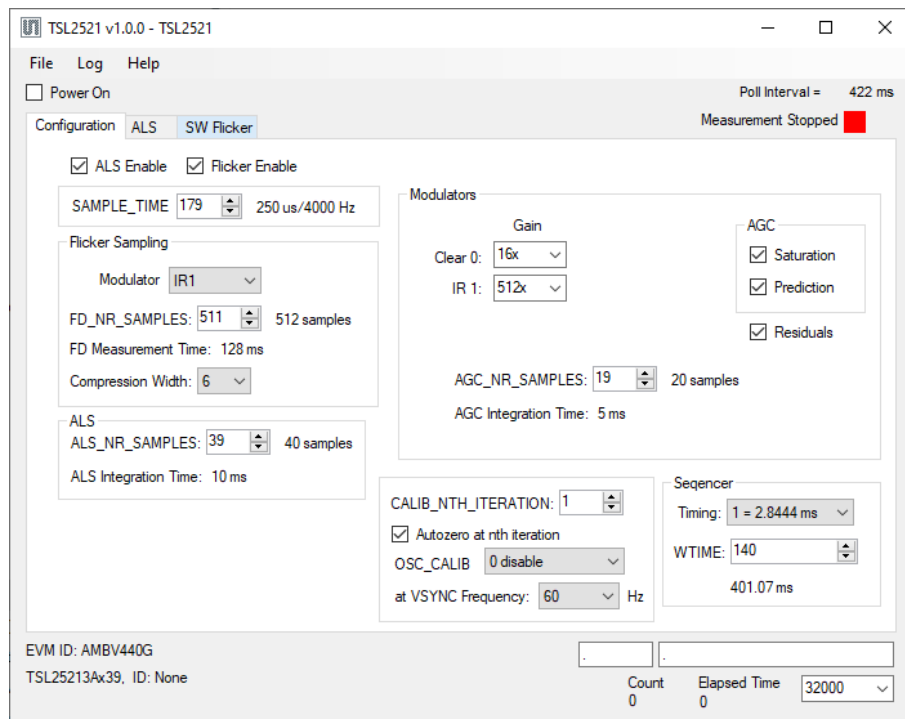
TSL2521 v1.0.0 - TSL2521

File Log Help

Power On

Poll Interval = 422 ms

Configuration ALS SW Flicker

Measurement Stopped

ALS Enable Flicker Enable

SAMPLE_TIME 179 250 us/4000 Hz

Flicker Sampling

Modulator IR1

FD_NR_SAMPLES: 511 512 samples

FD Measurement Time: 128 ms

Compression Width: 6

ALS

ALS_NR_SAMPLES: 39 40 samples

ALS Integration Time: 10 ms

Modulators

Gain

Clear 0: 16x

IR 1: 512x

AGC

Saturation

Prediction

Residuals

AGC_NR_SAMPLES: 19 20 samples

AGC Integration Time: 5 ms

CALIB_NTH_ITERATION: 1

Autozero at nth iteration

OSC_CALIB 0 disable

at VSYNC Frequency: 60 Hz

Seqencer

Timing: 1 = 2.8444 ms

WTIME: 140

401.07 ms

EVM ID: AMBV440G

TSL25213Ax39, ID: None

Count
0

Elapsed Time
0

32000